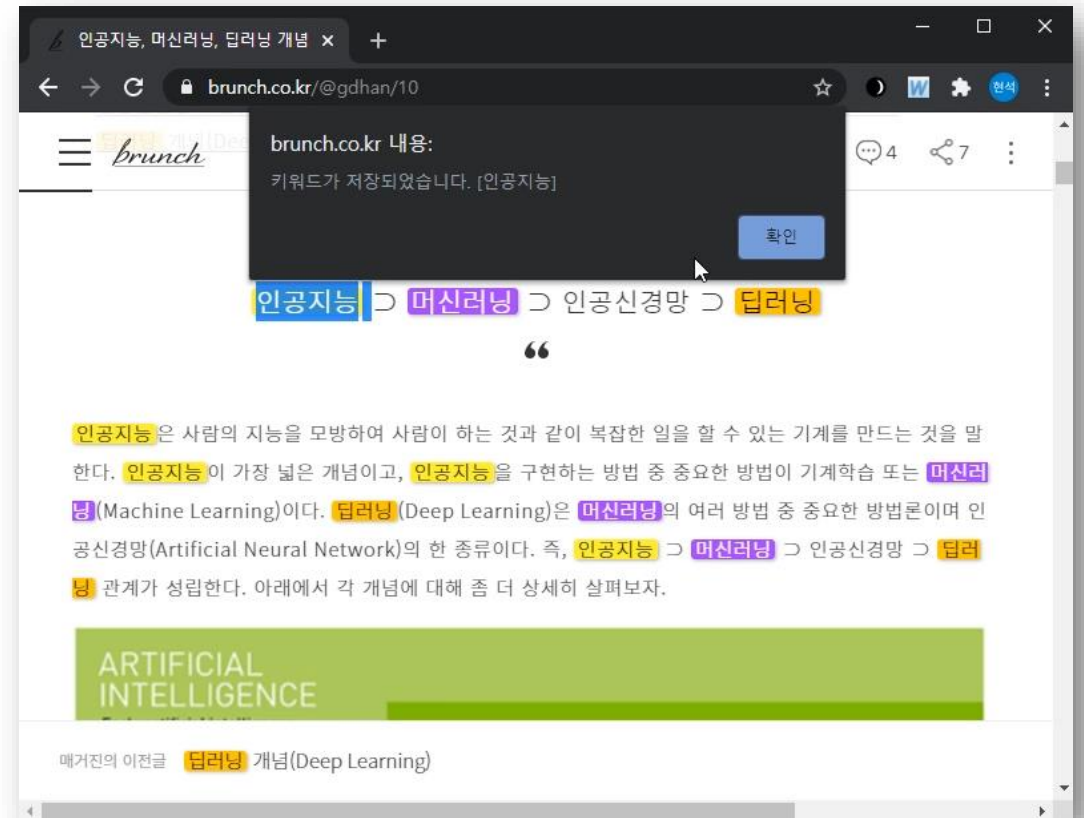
인공지능, 머신러닝, 딥러닝 개념 ×

brunch.co.kr/@gdhan/10

현석

brunch

brunch.co.kr 내용:

키워드가 저장되었습니다. [인공지능]

확인

4 7

인공지능 ⊃ 머신러닝 ⊃ 인공신경망 ⊃ 딥러닝

❝

인공지능은 사람의 지능을 모방하여 사람이 하는 것과 같이 복잡한 일을 할 수 있는 기계를 만드는 것을 말한다. 인공지능이 가장 넓은 개념이고, 인공지능을 구현하는 방법 중 중요한 방법이 기계학습 또는 머신러닝(Machine Learning)이다. 딥러닝(Deep Learning)은 머신러닝의 여러 방법 중 중요한 방법론이며 인공신경망(Artificial Neural Network)의 한 종류이다. 즉, 인공지능 ⊃ 머신러닝 ⊃ 인공신경망 ⊃ 딥러닝 관계가 성립한다. 아래에서 각 개념에 대해 좀 더 상세히 살펴보자.

ARTIFICIAL INTELLIGENCE

매거진의 이전글 딥러닝 개념(Deep Learning)